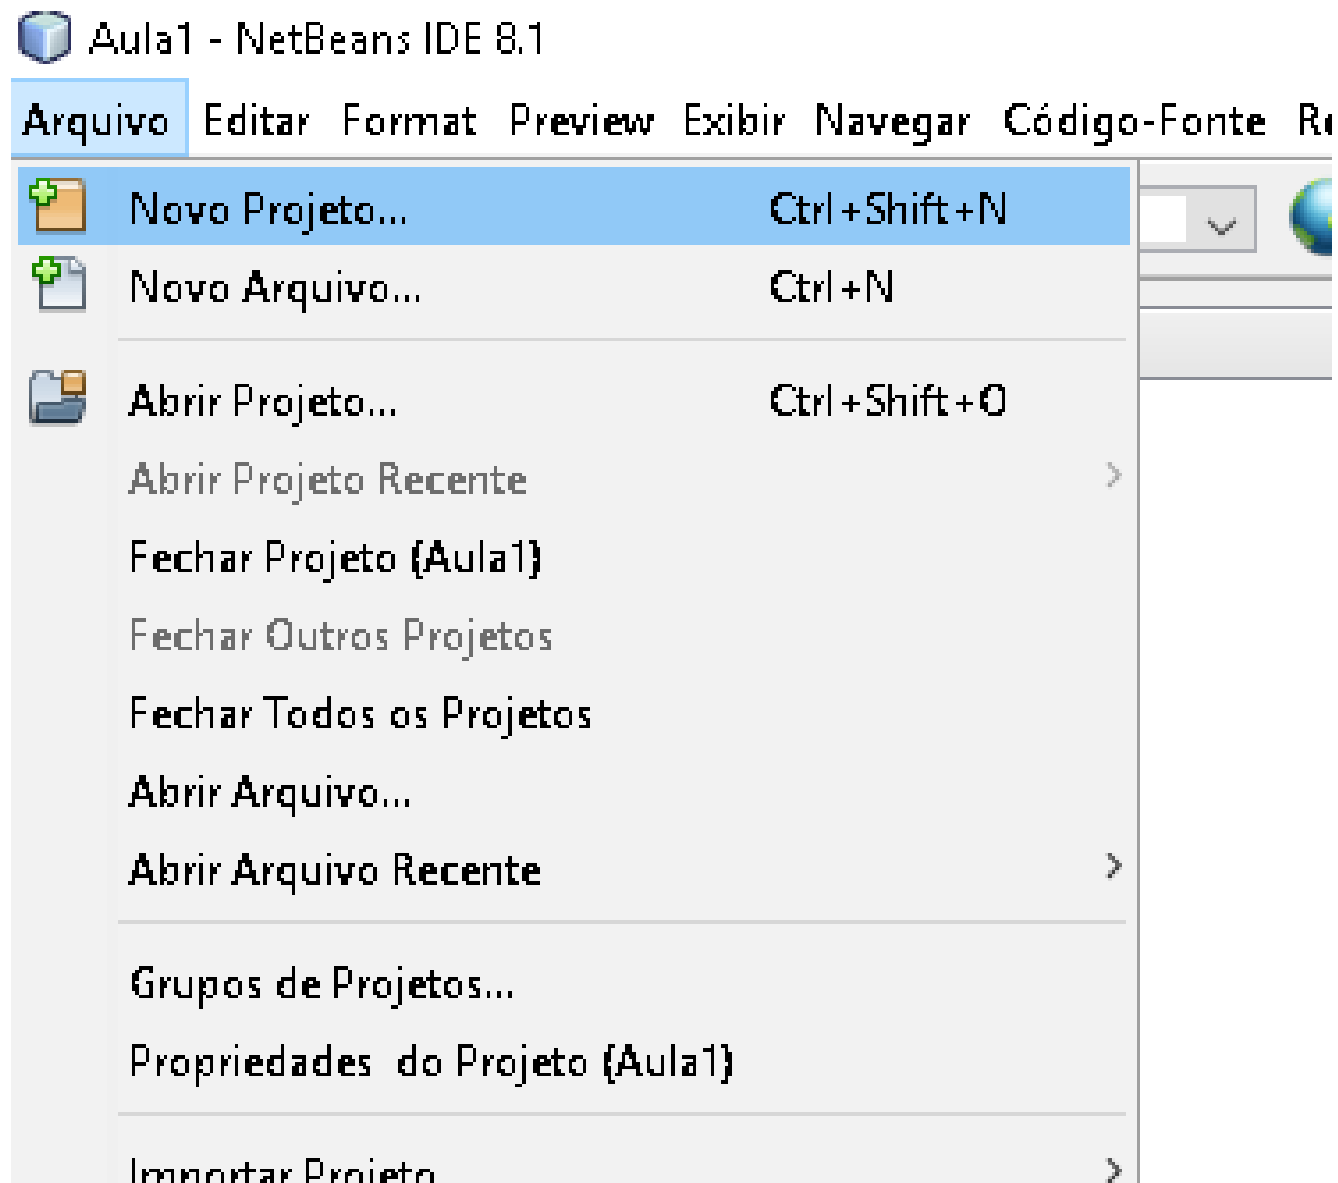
Aula1 - NetBeans IDE 8.1

Arquivo Editar Format Preview Exibir Navegar Código-Fonte R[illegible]

Novo Projeto... Ctrl+Shift+N
Novo Arquivo... Ctrl+N
Abrir Projeto... Ctrl+Shift+O
Abrir Projeto Recente
Fechar Projeto (Aula1)
Fechar Outros Projetos
Fechar Todos os Projetos
Abrir Arquivo...
Abrir Arquivo Recente
Grupos de Projetos...
Propriedades do Projeto (Aula1)
Importar Projeto